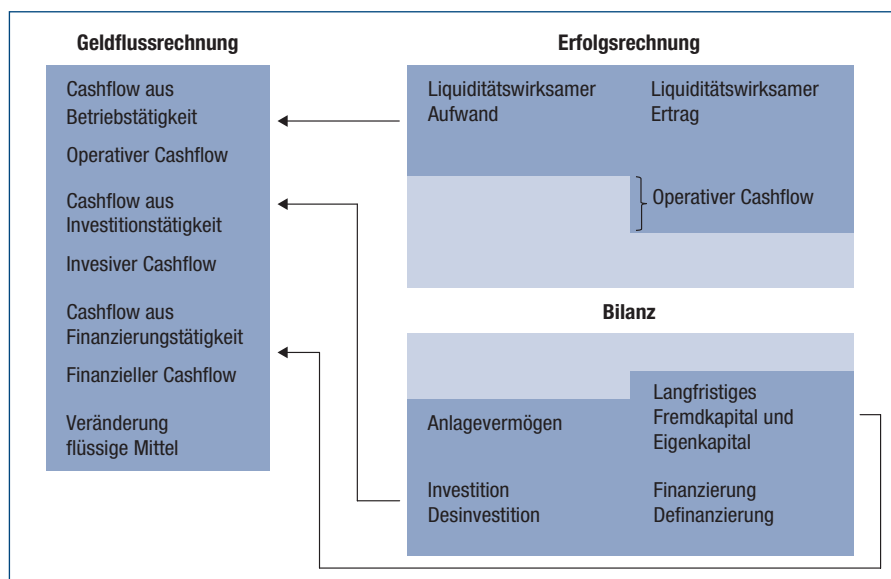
Geldflussrechnung

Cashflow aus Betriebstätigkeit

Operativer Cashflow

Cashflow aus Investitionstätigkeit

Invesiver Cashflow

Cashflow aus Finanzierungstätigkeit

Finanzieller Cashflow

Veränderung flüssige Mittel

Erfolgsrechnung

Liquiditätswirksamer Aufwand

Liquiditätswirksamer Ertrag

Operativer Cashflow

Bilanz

Anlagevermögen

Langfristiges Fremdkapital und Eigenkapital

Investition Desinvestition

Finanzierung Definanzierung